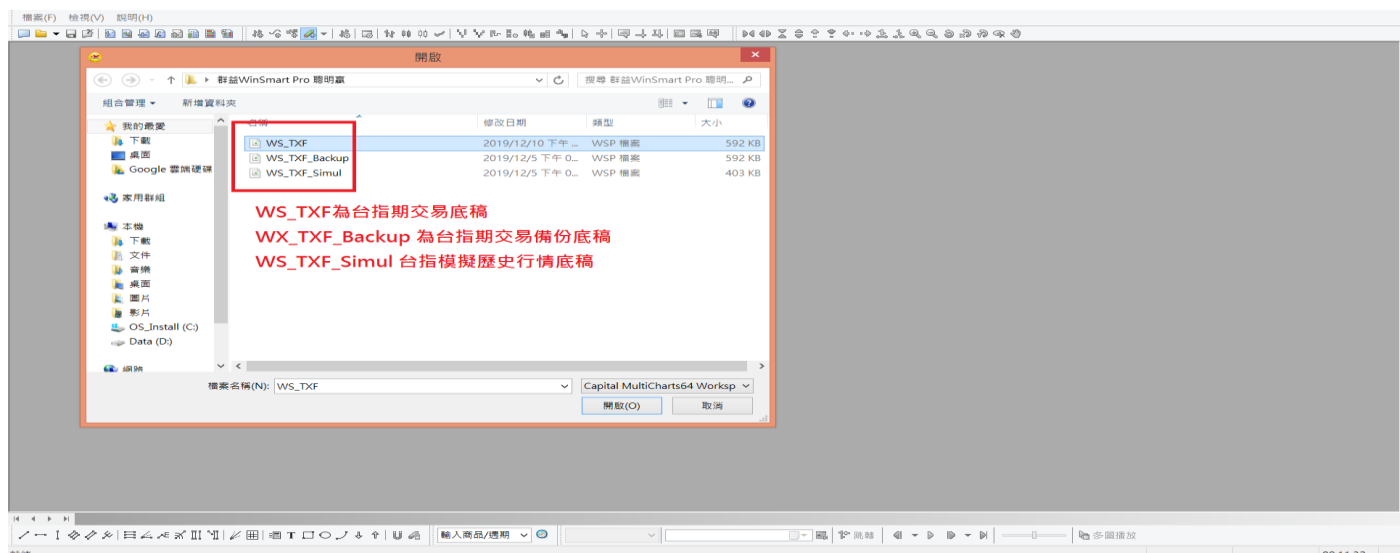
檔案(F) 檢視(V) 說明(H)

開啟

群益WinSmart Pro 聰明贏
搜尋 群益WinSmart Pro 聰明...

組合管理 ▾ 新增資料夾

我的最愛
下載
桌面
Google 雲端硬碟

家用群組

本機
下載
文件
音樂
桌面
圖片
影片
OS_Install (C:)
Data (D:)

網路

| 名稱 | 修改日期 | 類型 | 大小 |
|---|---|---|---|
| WS_TXF | 2019/12/10 下午 ... | WSP 檔案 | 592 KB |
| WS_TXF_Backup | 2019/12/5 下午 0... | WSP 檔案 | 592 KB |
| WS_TXF_Simul | 2019/12/5 下午 0... | WSP 檔案 | 403 KB |

WS_TXF為台指期交易底稿
WX_TXF_Backup 為台指期交易備份底稿
WS_TXF_Simul 台指模擬歷史行情底稿

檔案名稱(N): WS_TXF
Capital MultiCharts64 Worksp
開啟(O) 取消

輸入商品/週期
跳轉
多圖播放